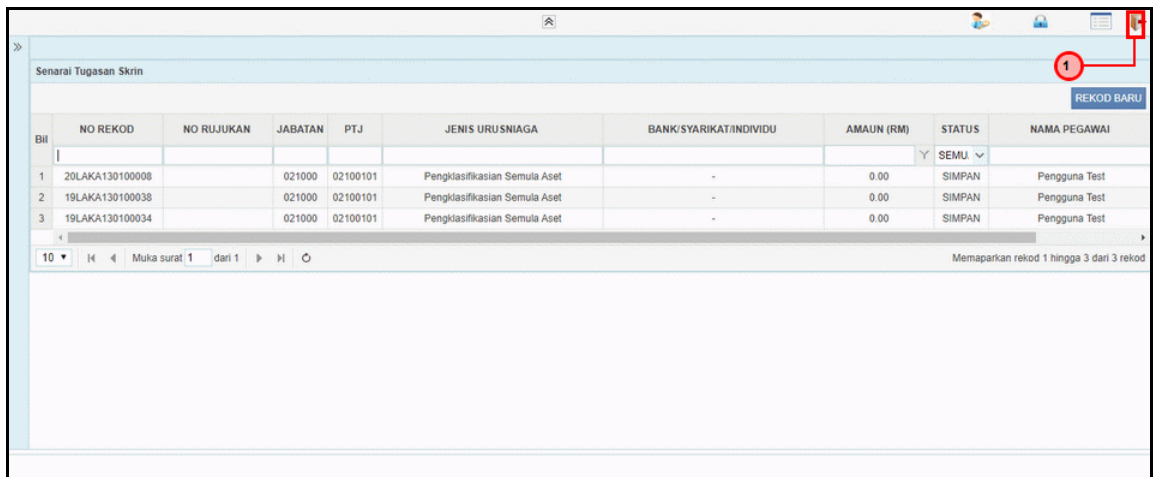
Senarai Tugasan Skrin

1

REKOD BARU

| Bil | NO REKOD | NO RUJUKAN | JABATAN | PTJ | JENIS URUSNIAGA | BANK/SYARIKAT/INDIVIDU | AMAUN (RM) | STATUS | NAMA PEGAWAI |
|---|---|---|---|---|---|---|---|---|---|
| | | | | | | | | SEMU | |
| 1 | 20LAKA130100008 | | 021000 | 02100101 | Pengklasifikasian Semula Aset | - | 0.00 | SIMPAN | Pengguna Test |
| 2 | 19LAKA130100038 | | 021000 | 02100101 | Pengklasifikasian Semula Aset | - | 0.00 | SIMPAN | Pengguna Test |
| 3 | 19LAKA130100034 | | 021000 | 02100101 | Pengklasifikasian Semula Aset | - | 0.00 | SIMPAN | Pengguna Test |

10 Muka surat 1 dari 1

Memaparkan rekod 1 hingga 3 dari 3 rekod